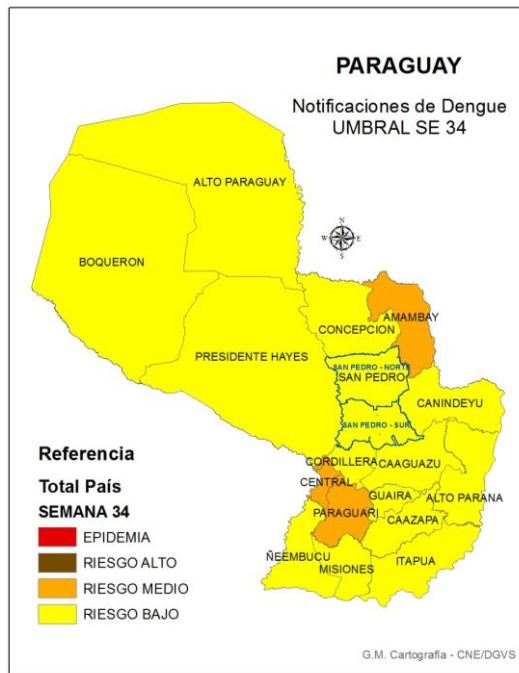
PARAGUAY

Notificaciones de Dengue
UMBRAL SE 34

ALTO PARAGUAY

BOQUERON

N
W
E
S

AMAMBAY

CONCEPCION

PRESIDENTE HAYES

SAN PEDRO - NORTE
SAN PEDRO

CANINDEYU

SAN PEDRO - SUR

CORDILLERA
CAAGUAZU

CENTRAL

GUAIRA

ALTO PARANA

PARAGUARI

CAAZAPA

ÑEEMBUCU

MISIONES

ITAPUA

Referencia

Total País

SEMANA 34

EPIDEMIA

RIESGO ALTO

RIESGO MEDIO

RIESGO BAJO

G.M. Cartografía - CNE/DGVS